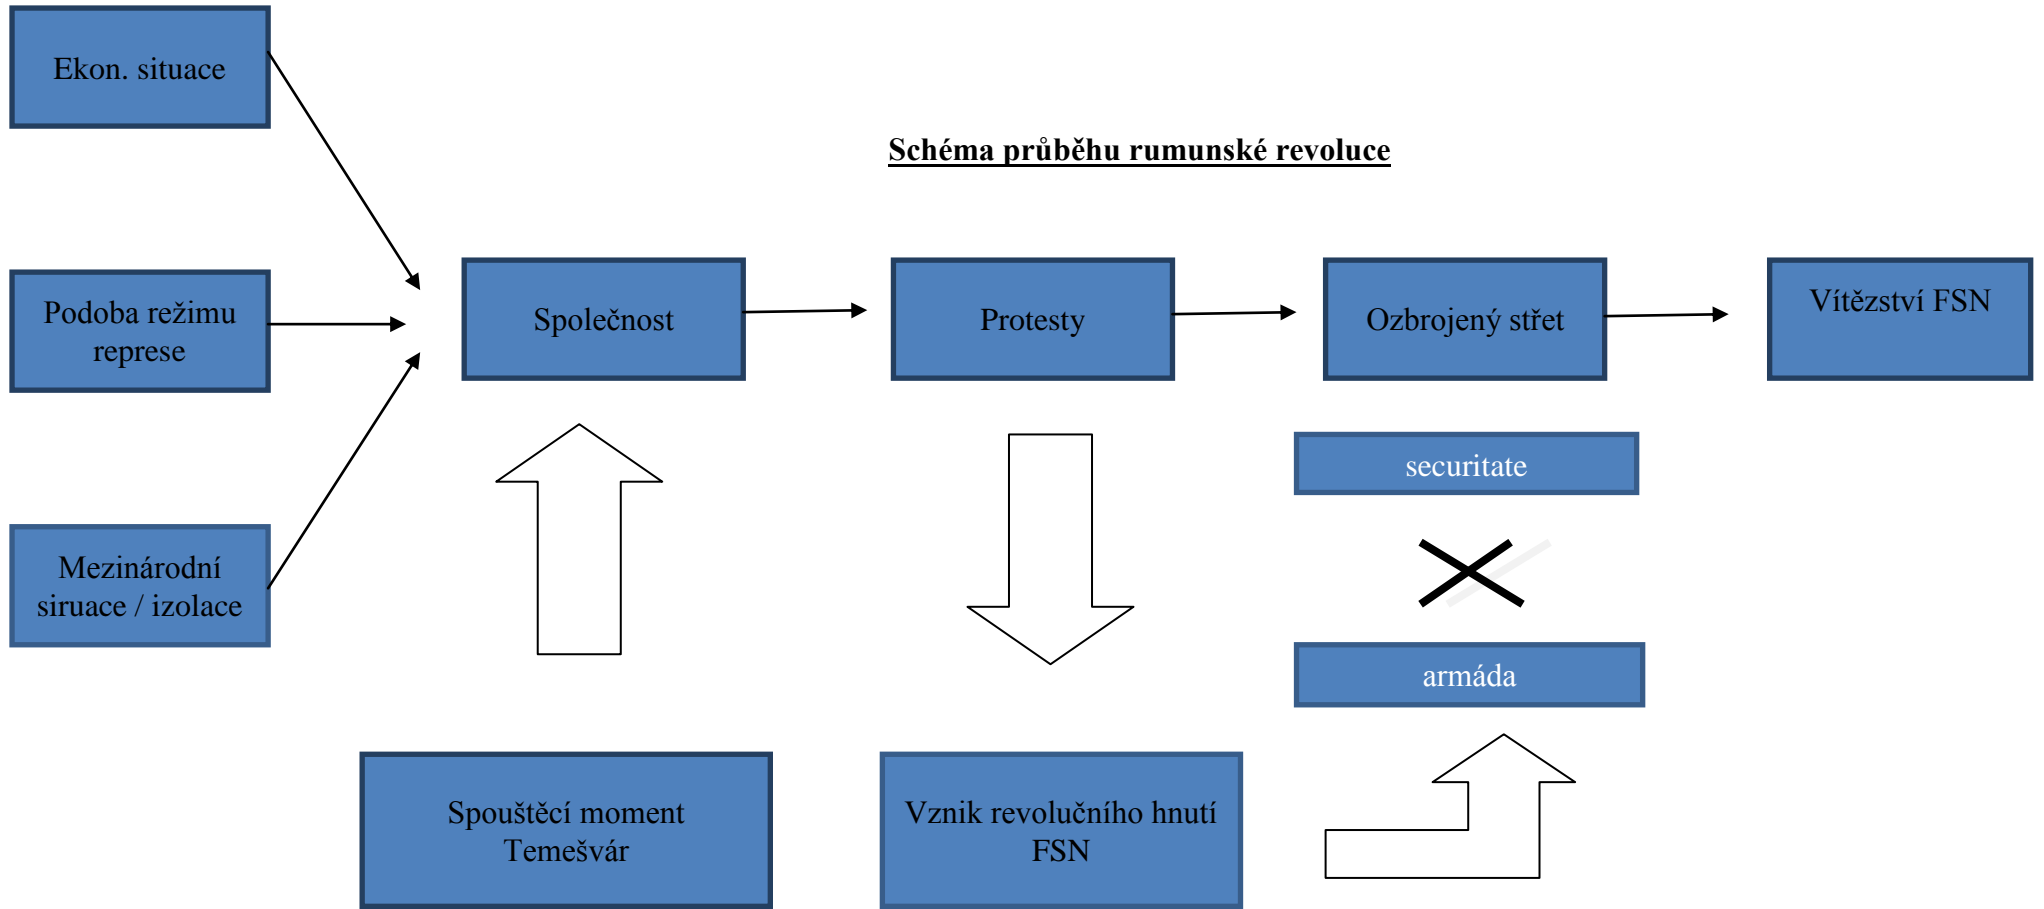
Schéma průběhu rumunské revoluce

Ekon. situace

Podoba režimu represe

Mezinárodní siruace / izolace

Společnost

Protesty

Ozbrojený střet

Vítězství FSN

securitate

armáda

Spouštěcí moment Temešvár

Vznik revolučního hnutí FSN